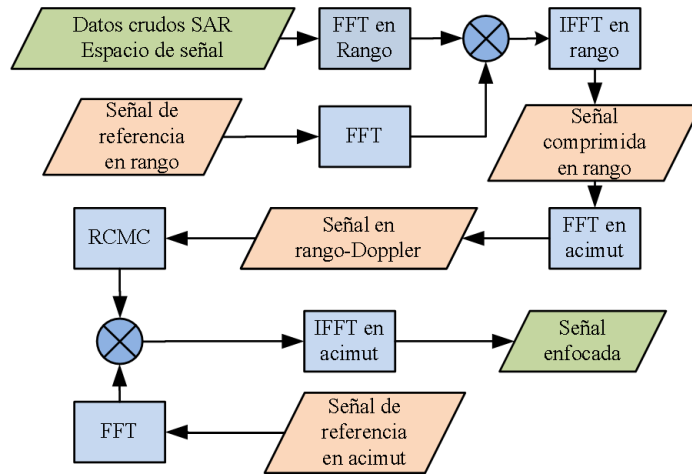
Datos crudos SAR
Espacio de señal

FFT en
Rango

IFFT en
rango

Señal de
referencia
en rango

FFT

Señal
comprimida
en rango

FFT en
acimut

Señal en
rango-Doppler

RCMC

IFFT en
acimut

Señal
enfocada

FFT

Señal de
referencia
en acimut